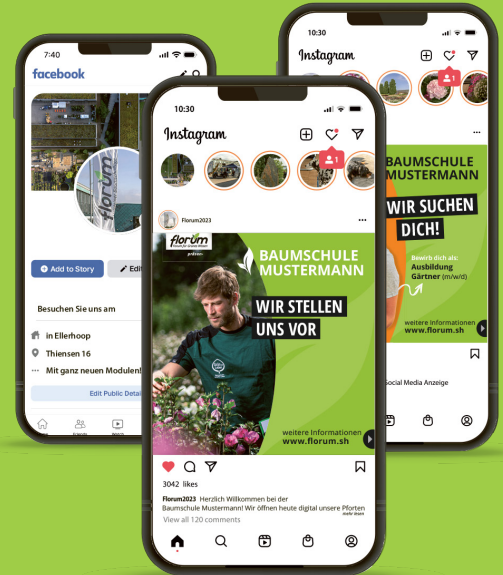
7:40

facebook

florum

Add to Story

Edit

Besuchen Sie uns am

in Ellerhoop

Thiensen 16

Mit ganz neuen Modulen!

Edit Public Details

10:30

Instagram

1

Florum2023

florum

präsentiert

BAUMSCHULE MUSTERMANN

WIR STELLEN UNS VOR

weitere Informationen www.florum.sh

3042 likes

Florum2023 Herzlich Willkommen bei der Baumschule Mustermann! Wir öffnen heute digital unsere Pforten mehr lesen

View all 120 comments

10:30

Instagram

1

BAUMSCHULE MUSTERMANN

WIR SUCHEN DICH!

Bewirb dich als: Ausbildung Gärtner (m/w/d)

weitere Informationen www.florum.sh

Social Media Anzeige